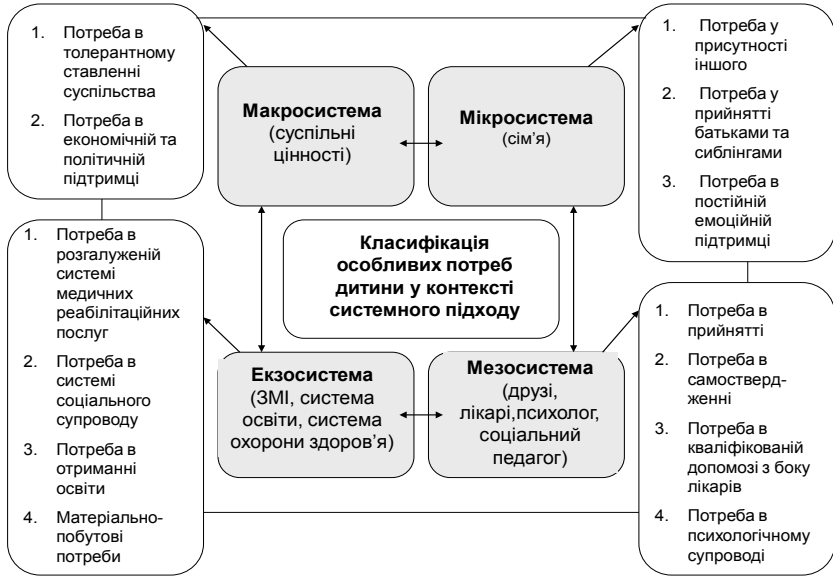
1. Потреба в толерантному ставленні суспільства

2. Потреба в економічній та політичній підтримці

**Макросистема** (суспільні цінності)

**Мікросистема** (сім'я)

1. Потреба у присутності іншого

2. Потреба у прийнятті батьками та сиблінгами

3. Потреба в постійній емоційній підтримці

**Класифікація особливих потреб дитини у контексті системного підходу**

1. Потреба в розгалуженій системі медичних реабілітаційних послуг

2. Потреба в системі соціального супроводу

3. Потреба в отриманні освіти

4. Матеріально-побутові потреби

**Екзосистема** (ЗМІ, система освіти, система охорони здоров'я)

**Мезосистема** (друзі, лікарі,психолог, соціальний педагог)

1. Потреба в прийнятті

2. Потреба в самоствердженні

3. Потреба в кваліфікованій допомозі з боку лікарів

4. Потреба в психологічному супроводі